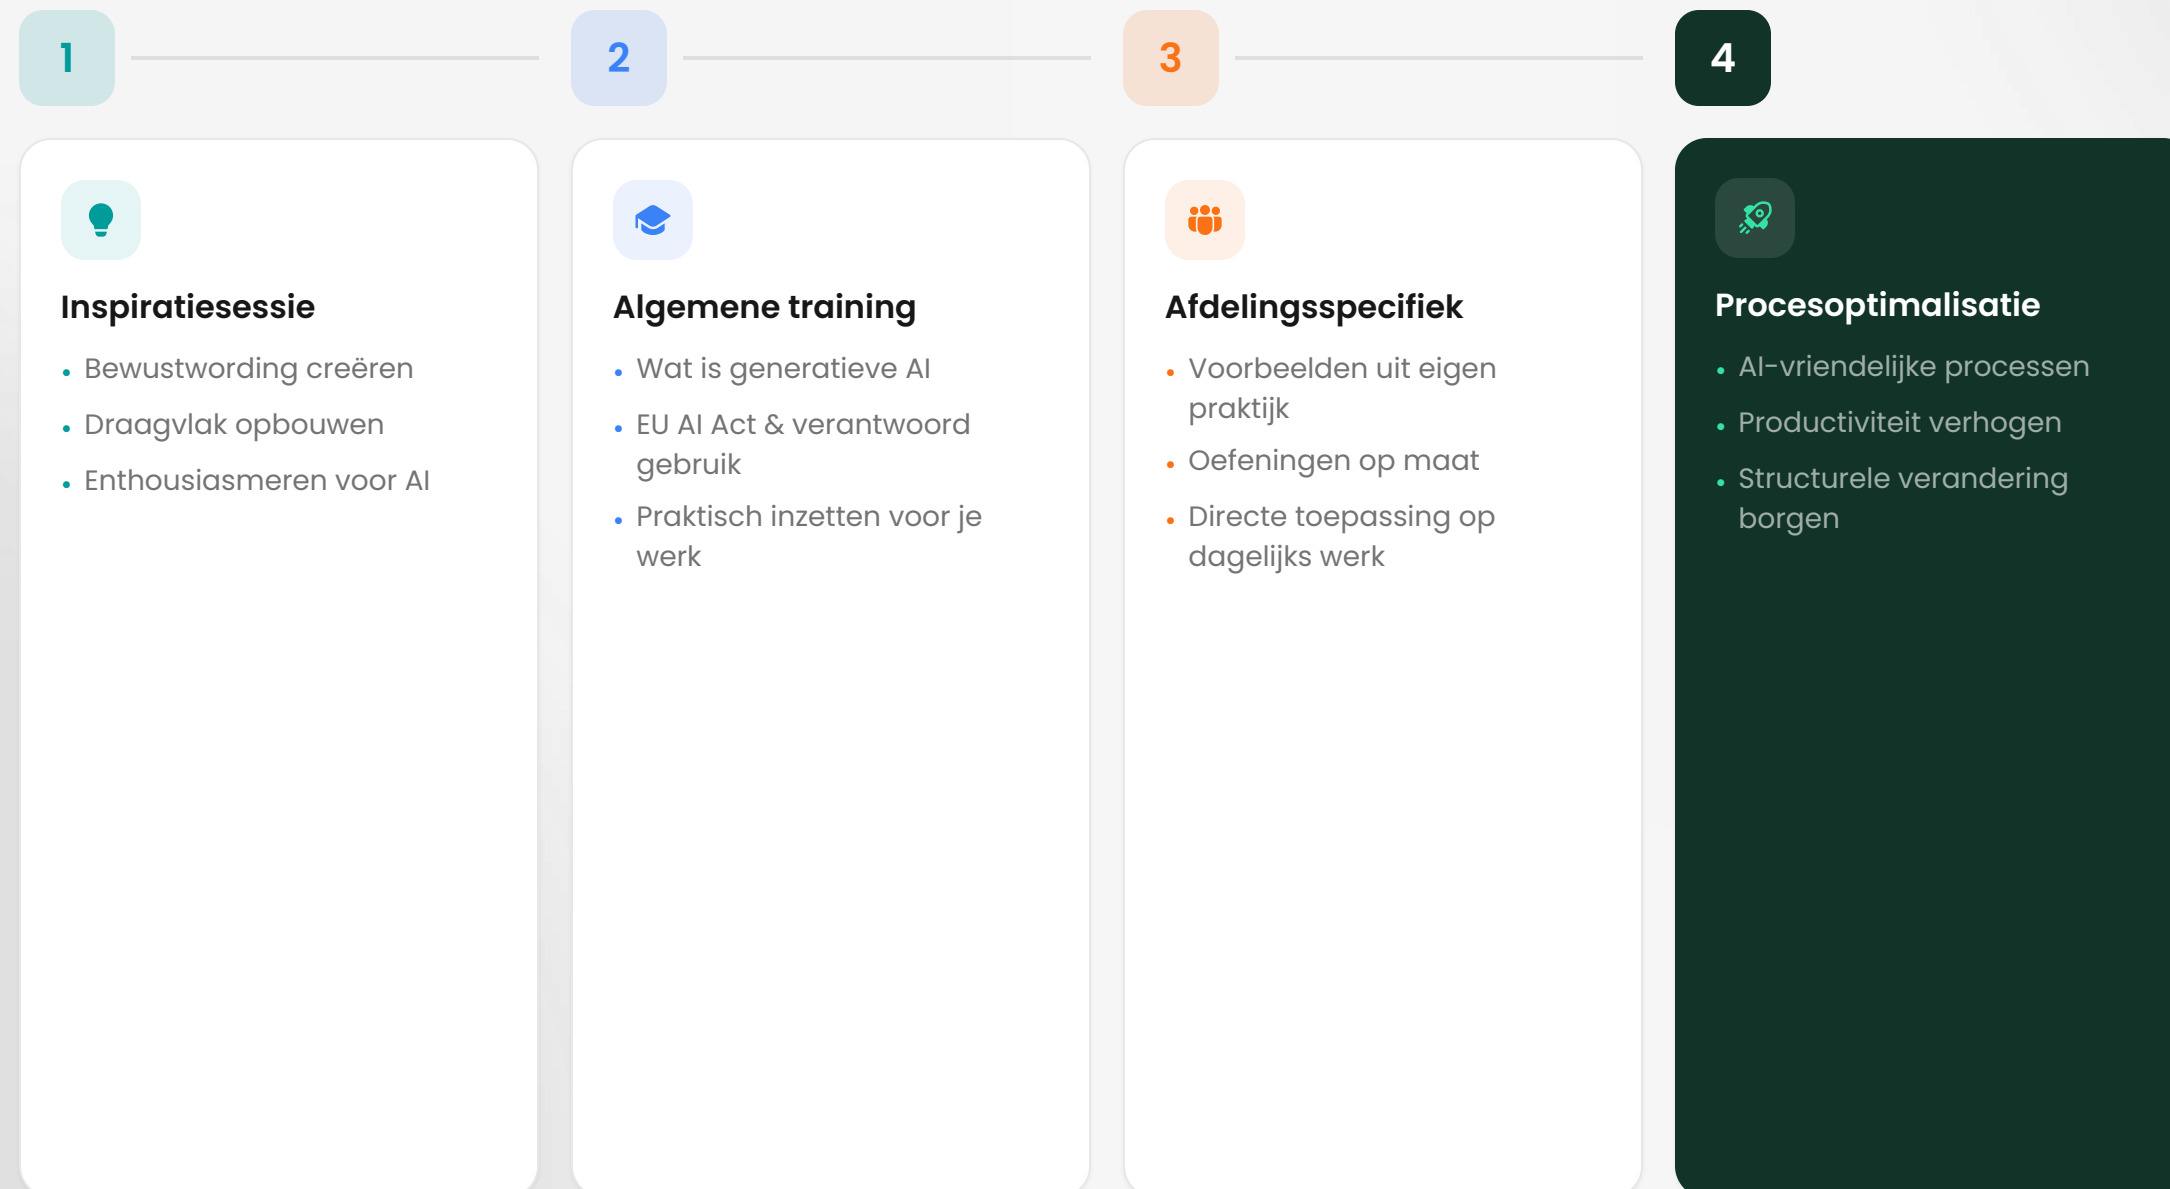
1

2

3

4

Inspiratiesessie

- Bewustwording creëren
- Draagvlak opbouwen
- Enthousiasmeren voor AI

Algemene training

- Wat is generatieve AI
- EU AI Act & verantwoord gebruik
- Praktisch inzetten voor je werk

Afdelingsspecifiek

- Voorbeelden uit eigen praktijk
- Oefeningen op maat
- Directe toepassing op dagelijks werk

Procesoptimalisatie

- AI-vriendelijke processen
- Productiviteit verhogen
- Structurele verandering borgen